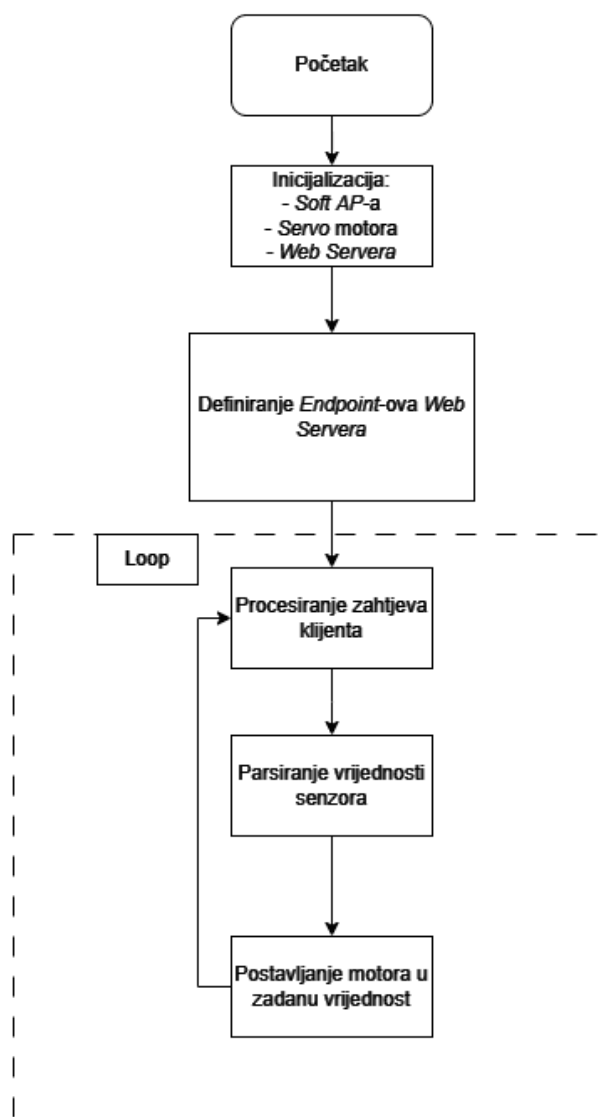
Početak

Inicijalizacija:
- Soft AP-a
- Servo motora
- Web Servera

Definiranje Endpoint-ova Web Servera

Loop

Procesiranje zahtjeva klijenta

Parsiranje vrijednosti senzora

Postavljanje motora u zadanu vrijednost